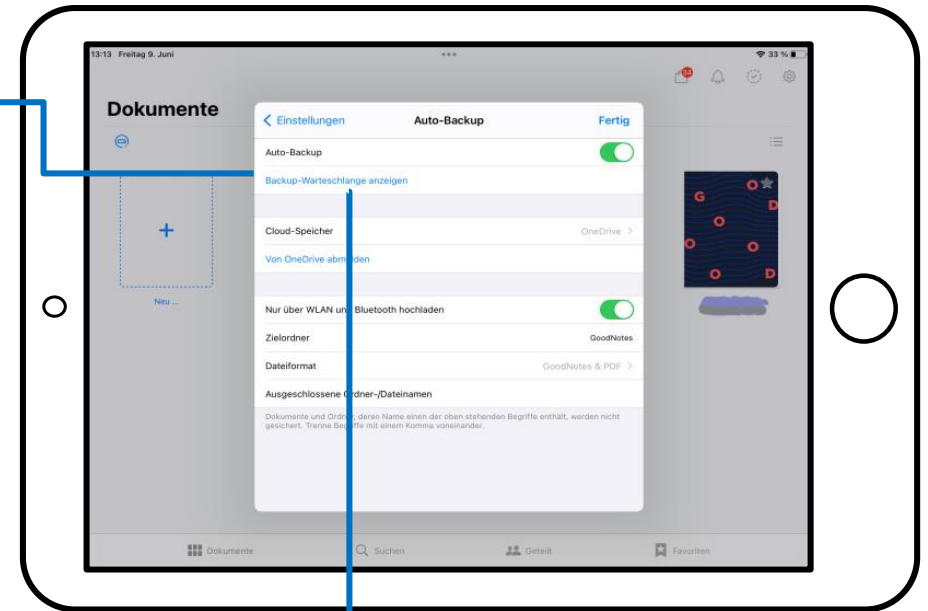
13:13 Freitag 9. Juni

33 %

Dokumente

Neu ...

Einstellungen

Auto-Backup

Fertig

Auto-Backup

Backup-Warteschlange anzeigen

Cloud-Speicher

OneDrive

Von OneDrive abm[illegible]den

Nur über WLAN un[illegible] Bluetooth hochladen

Zielordner

GoodNotes

Dateiformat

GoodNotes & PDF

Ausgeschlossene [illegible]rdner-/Dateinamen

Dokumente und Ordn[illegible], deren Name einen der oben stehenden Begriffe enthält, werden nicht gesichert. Trenne Beg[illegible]ffe mit einem Komma voneinander.

Dokumente

Suchen

Geteilt

Favoriten